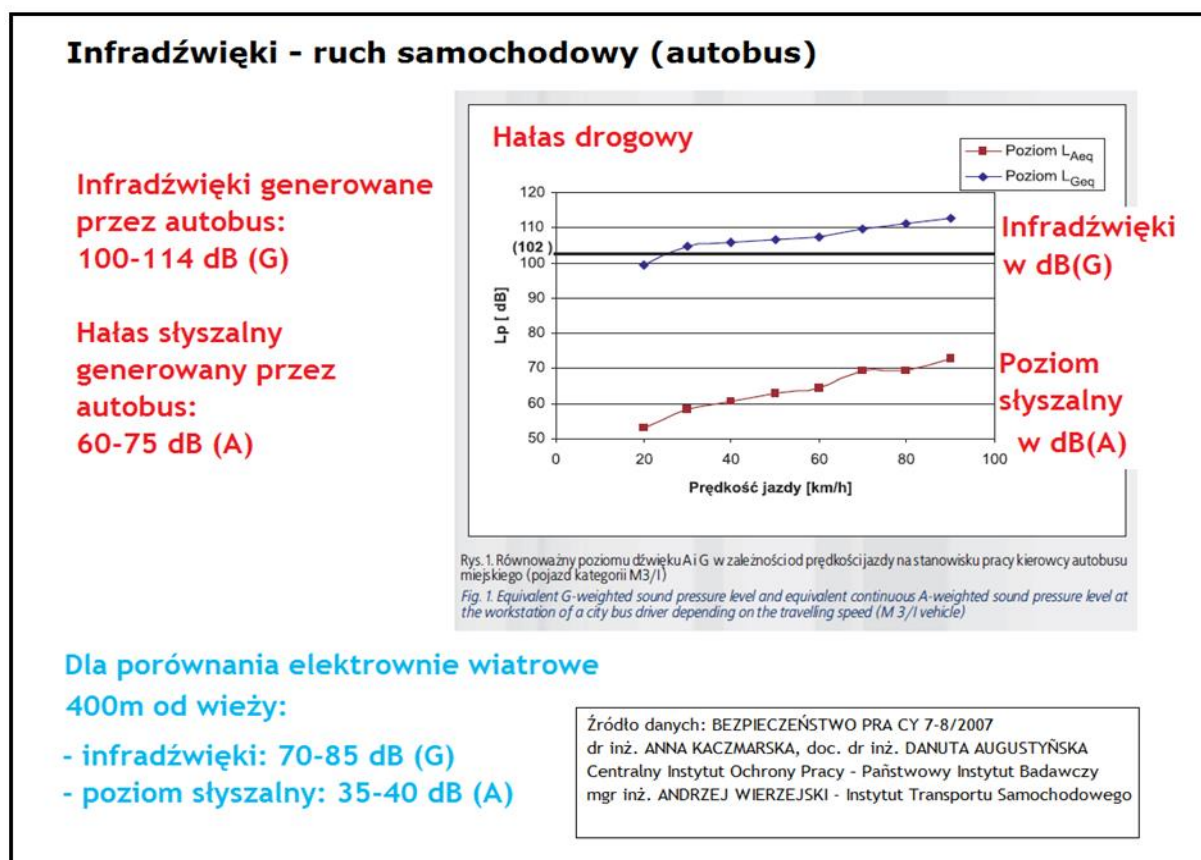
Infradźwięki - ruch samochodowy (autobus)

Infradźwięki generowane przez autobus: 100-114 dB (G)

Hałas słyszalny generowany przez autobus: 60-75 dB (A)

Hałas drogowy

Poziom $L_{Aeq}$
Poziom $L_{Geq}$

120
110
(102)
100
90
80
70
60
50

Lp [ dB]

0 20 40 60 80 100

Prędkość jazdy [km/h]

Infradźwięki w dB(G)

Poziom słyszalny w dB(A)

Rys. 1. Równoważny poziomu dźwięku A i G w zależności od prędkości jazdy na stanowisku pracy kierowcy autobusu miejskiego (pojazd kategorii M3/I)

Fig. 1. Equivalent G-weighted sound pressure level and equivalent continuous A-weighted sound pressure level at the workstation of a city bus driver depending on the travelling speed (M 3/I vehicle)

Dla porównania elektrownie wiatrowe 400m od wieży:
- infradźwięki: 70-85 dB (G)
- poziom słyszalny: 35-40 dB (A)

Źródło danych: BEZPIECZEŃSTWO PRA CY 7-8/2007
dr inż. ANNA KACZMARSKA, doc. dr inż. DANUTA AUGUSTYŃSKA
Centralny Instytut Ochrony Pracy - Państwowy Instytut Badawczy
mgr inż. ANDRZEJ WIERZEJSKI - Instytut Transportu Samochodowego